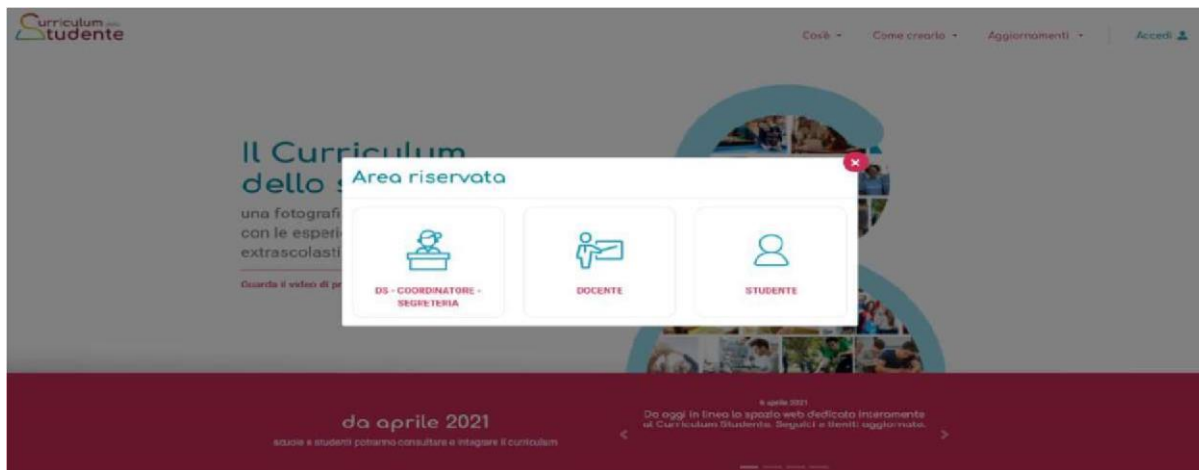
Curriculum dello Studente

Cos'è • Come crearlo • Aggiornamenti • Accedi

Il Curriculum dello s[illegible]

una fotografi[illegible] con le esperi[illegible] extrascolasti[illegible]

Guarda il video di p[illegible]

Area riservata

×

DS - COORDINATORE - SEGRETERIA

DOCENTE

STUDENTE

da aprile 2021

scuole e studenti potranno consultare e integrare il curriculum

6 aprile 2021

Da oggi in linea lo spazio web dedicato interamente al Curriculum Studente. Seguici e tieniti aggiornato.